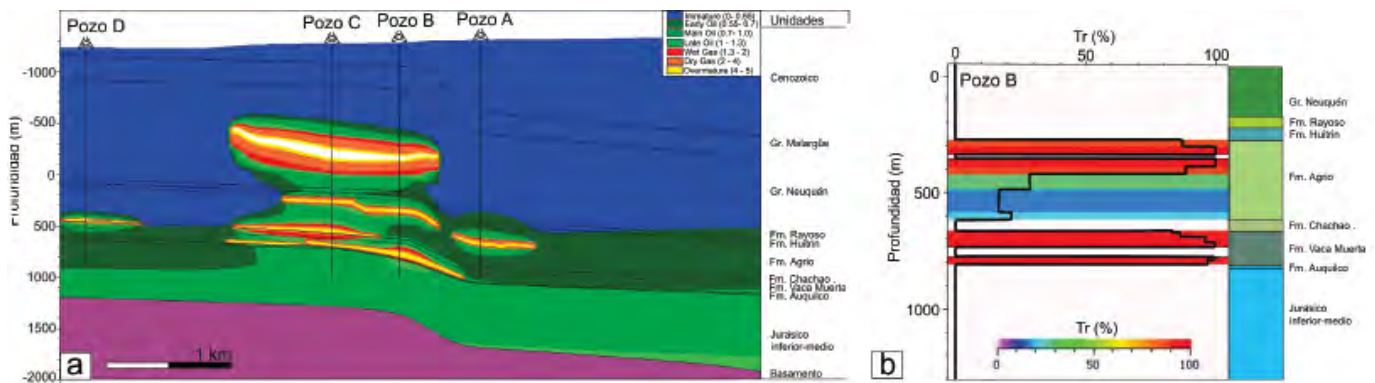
Pozo D
Pozo C
Pozo B
Pozo A

Immature (0 - 0.55)
Early Oil (0.55 - 0.7)
Main Oil (0.7 - 1.0)
Late Oil (1 - 1.3)
Wet Gas (1.3 - 2)
Dry Gas (2 - 4)
Overmature (4 - 5)

Unidades
Cenozoico
Gr. Malargüe
Gr. Neuquén
Fm. Rayoso
Fm. Huitrín
Fm. Agrio
Fm. Chachao
Fm. Vaca Muerta
Fm. Auquilco
Jurásico inferior-medio
Basamento

Profundidad (m)
-1000
-500
0
500
1000
1500
-2000

1 km
a

Tr (%)
0
50
100
Pozo B
Profundidad (m)
0
500
1000

Gr. Neuquén
Fm. Rayoso
Fm. Huitrín
Fm. Agrio
Fm. Chachao .
Fm. Vaca Muerta
Fm. Auquilco
Jurásico inferior-medio

Tr (%)
0
50
100
b